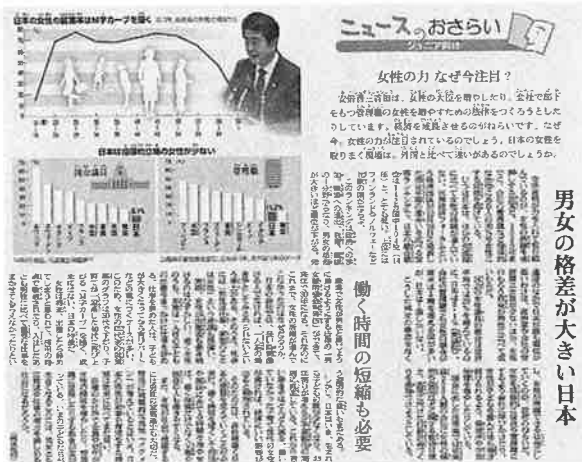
日本の女性の就業率はM字カーブを描く

ニュースのおさらい
ジュニア向け

女性の力 なぜ今注目?

安倍晋三首相は、女性の大臣を増やしたり、会社で働くもっと管理職の女性を増やすための政策をつくろうとしたりしています。経済を成長させるのがねらいです。なぜ今、女性の力が注目されているのでしょう。日本の女性を取りまく環境は、外国と比べて違いがあるのでしょうか。

日本は管理職の女性が少ない

男女の格差が大きい日本

働く時間の短縮も必要

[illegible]